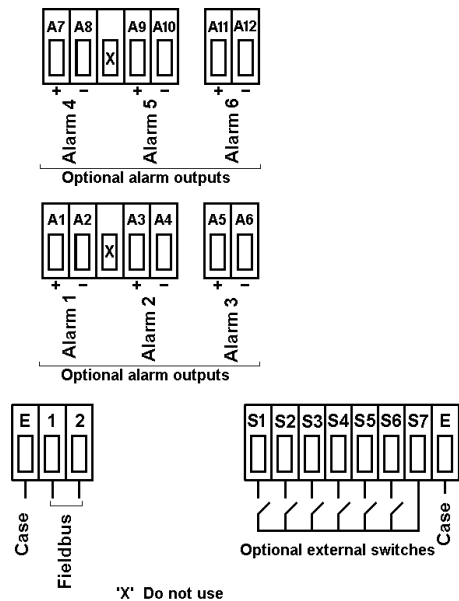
A7 A8 X A9 A10 A11 A12

+ − + − + −

Alarm 4 Alarm 5 Alarm 6

Optional alarm outputs

A1 A2 X A3 A4 A5 A6

+ − + − + −

Alarm 1 Alarm 2 Alarm 3

Optional alarm outputs

E 1 2

Case Fieldbus

S1 S2 S3 S4 S5 S6 S7 E

Optional external switches Case

'X' Do not use